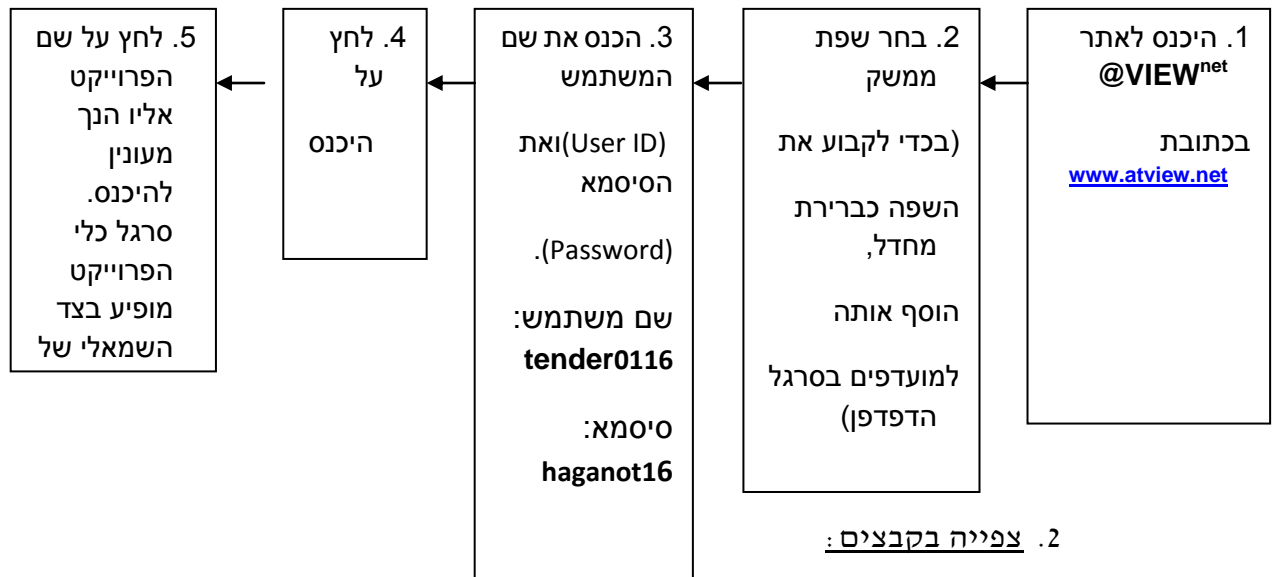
1. היכנס לאתר $@VIEW^{net}$

בכתובת
www.atview.net

2. בחר שפת ממשק

(בכדי לקבוע את

השפה כברירת מחדל,

הוסף אותה

למועדפים בסרגל הדפדפן)

3. הכנס את שם המשתמש

(User ID)ואת הסיסמא

(Password).

שם משתמש:
tender0116

סיסמא:
haganot16

4. לחץ על

היכנס

5. לחץ על שם הפרוייקט אליו הנך מעונין להיכנס. סרגל כלי הפרוייקט מופיע בצד השמאלי של

2. צפייה בקבצים: